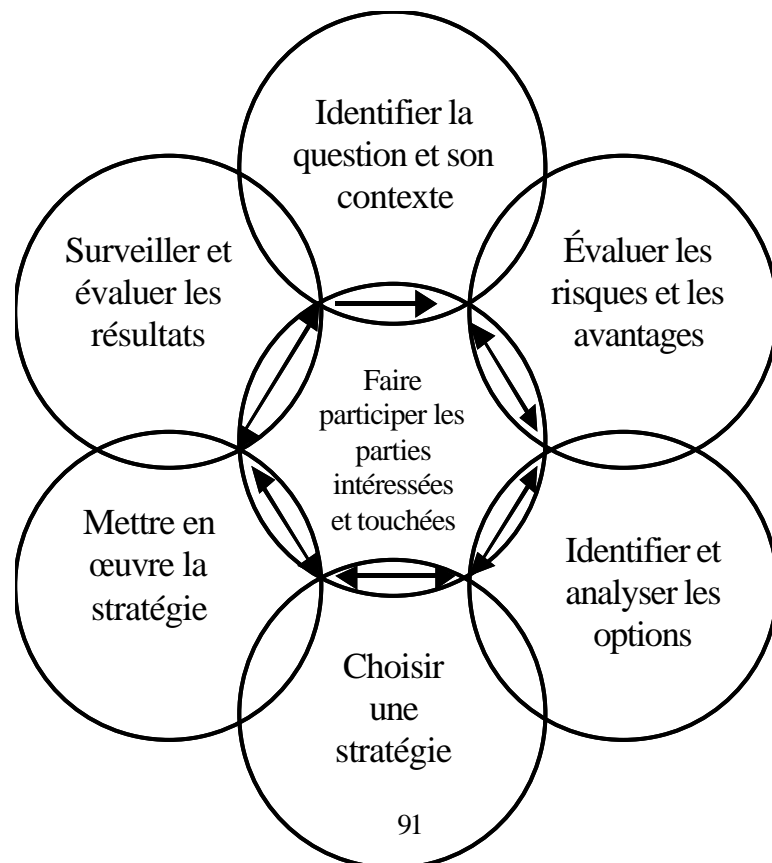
Identifier la question et son contexte

Évaluer les risques et les avantages

Identifier et analyser les options

Choisir une stratégie

Mettre en œuvre la stratégie

Surveiller et évaluer les résultats

Faire participer les parties intéressées et touchées

91